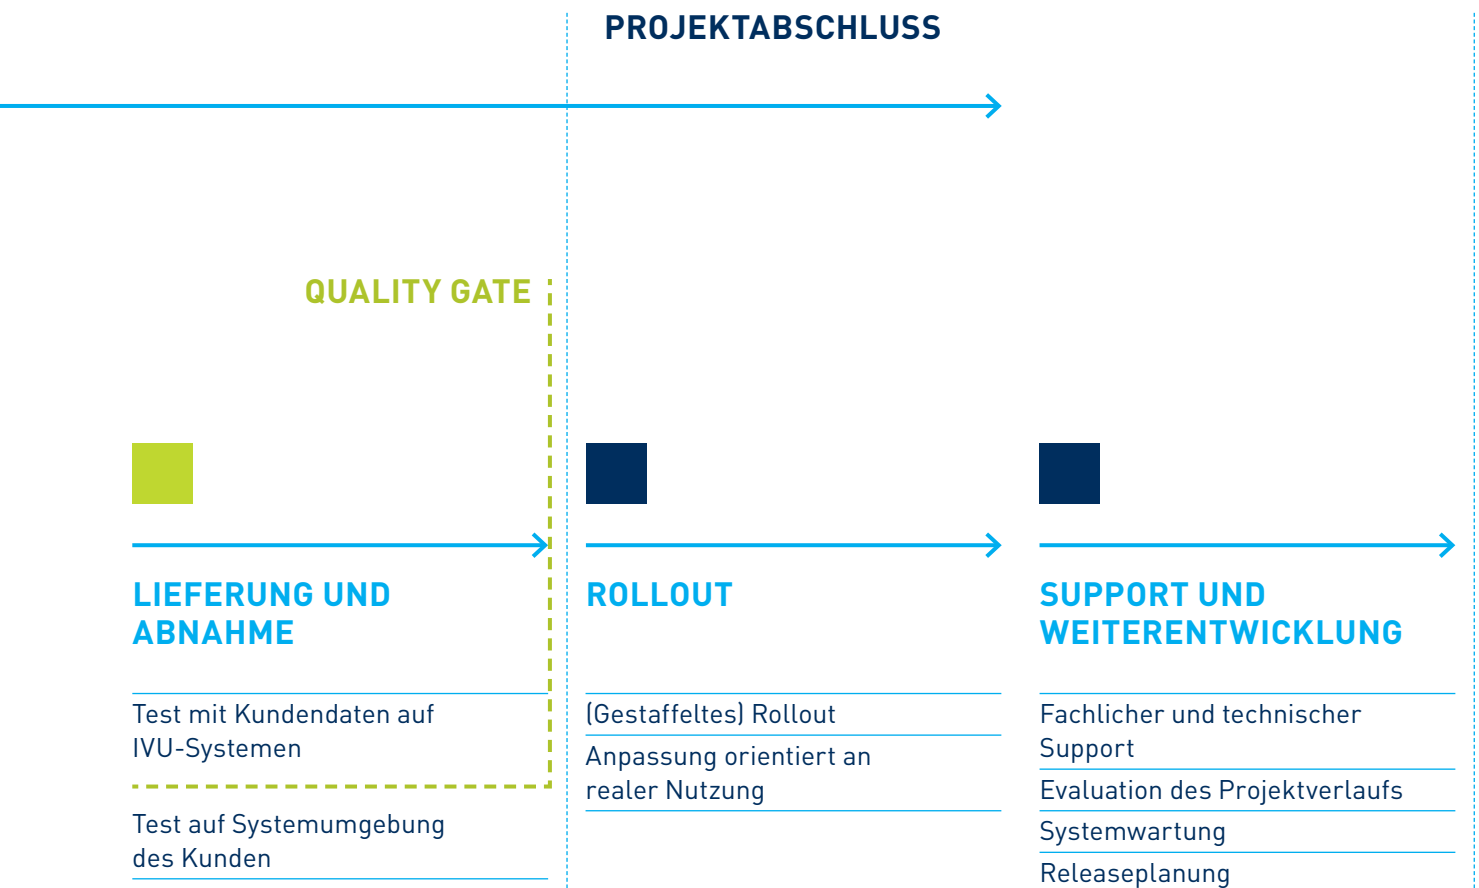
PROJEKTABSCHLUSS

QUALITY GATE

LIEFERUNG UND ABNAHME

Test mit Kundendaten auf IVU-Systemen

Test auf Systemumgebung des Kunden

ROLLOUT

(Gestaffeltes) Rollout

Anpassung orientiert an realer Nutzung

SUPPORT UND WEITERENTWICKLUNG

Fachlicher und technischer Support

Evaluation des Projektverlaufs

Systemwartung

Releaseplanung